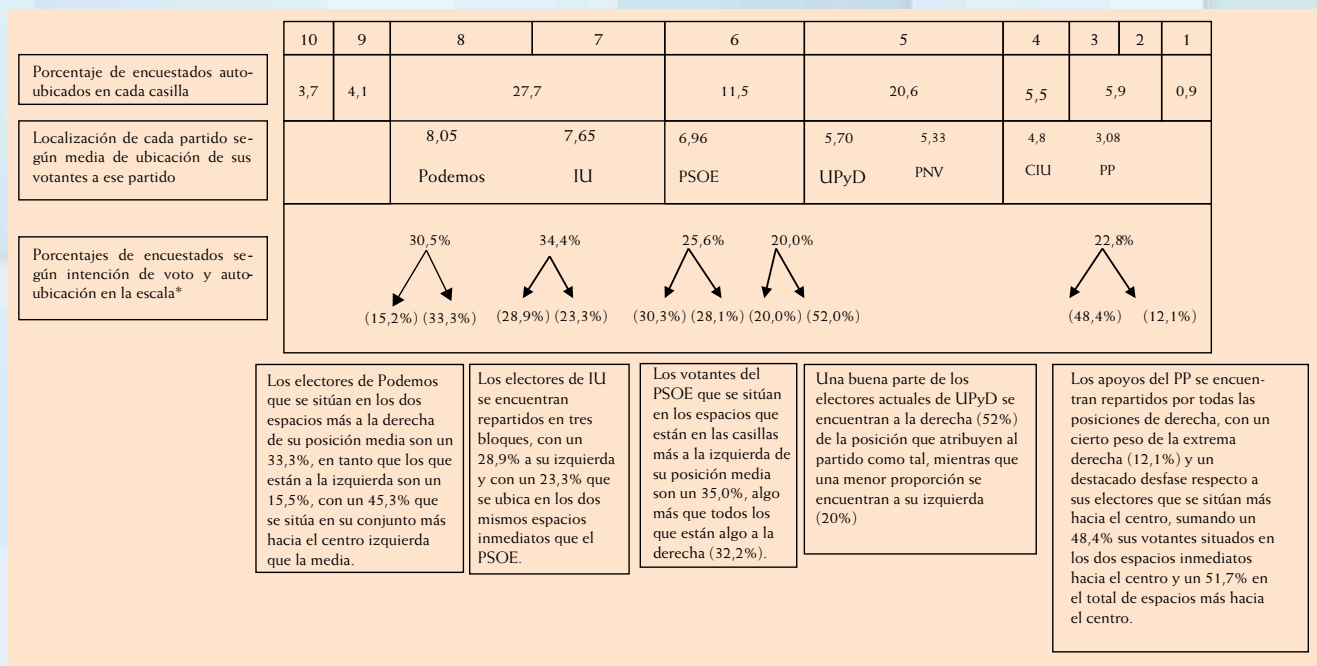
| | 10 | 9 | 8 | 7 | 6 | 5 | 4 | 3 | 2 | 1 |
|---|---|---|---|---|---|---|---|---|---|---|
| Porcentaje de encuestados autoubicados en cada casilla | 3,7 | 4,1 | 27,7 | | 11,5 | 20,6 | 5,5 | 5,9 | | 0,9 |
| Localización de cada partido según media de ubicación de sus votantes a ese partido | | | 8,05 Podemos | 7,65 IU | 6,96 PSOE | 5,70 UPyD 5,33 PNV | 4,8 CIU | 3,08 PP | | |
| Porcentajes de encuestados según intención de voto y autoubicación en la escala* | | | 30,5% (15,2%) (33,3%) | 34,4% (28,9%) (23,3%) | 25,6% (30,3%) (28,1%) | 20,0% (20,0%) (52,0%) | | 22,8% (48,4%) (12,1%) | | |

Los electores de Podemos que se sitúan en los dos espacios más a la derecha de su posición media son un 33,3%, en tanto que los que están a la izquierda son un 15,5%, con un 45,3% que se sitúa en su conjunto más hacia el centro izquierda que la media.

Los electores de IU se encuentran repartidos en tres bloques, con un 28,9% a su izquierda y con un 23,3% que se ubica en los dos mismos espacios inmediatos que el PSOE.

Los votantes del PSOE que se sitúan en los espacios que están en las casillas más a la izquierda de su posición media son un 35,0%, algo más que todos los que están algo a la derecha (32,2%).

Una buena parte de los electores actuales de UPyD se encuentran a la derecha (52%) de la posición que atribuyen al partido como tal, mientras que una menor proporción se encuentran a su izquierda (20%)

Los apoyos del PP se encuentran repartidos por todas las posiciones de derecha, con un cierto peso de la extrema derecha (12,1%) y un destacado desfase respecto a sus electores que se sitúan más hacia el centro, sumando un 48,4% sus votantes situados en los dos espacios inmediatos hacia el centro y un 51,7% en el total de espacios más hacia el centro.